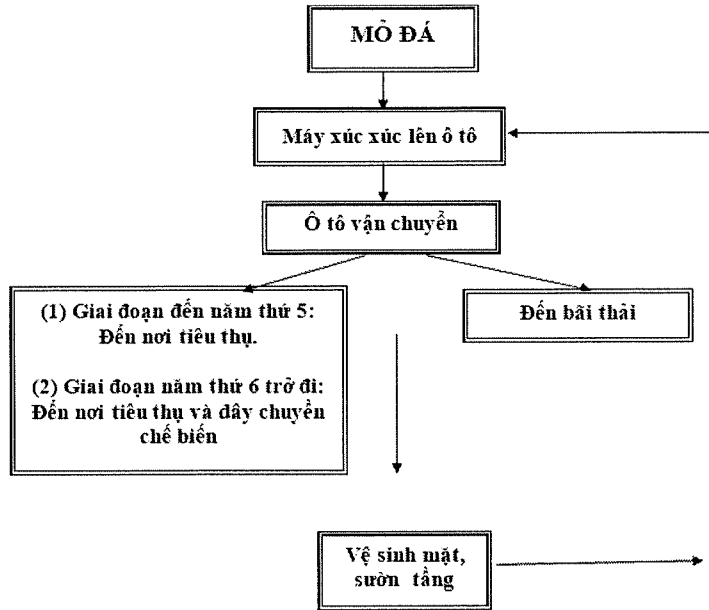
MỎ ĐÁ

Máy xúc xúc lên ô tô

Ô tô vận chuyển

(1) Giai đoạn đến năm thứ 5: Đến nơi tiêu thụ.

(2) Giai đoạn năm thứ 6 trở đi: Đến nơi tiêu thụ và dây chuyền chế biến

Đến bãi thải

Vệ sinh mặt, sườn tầng